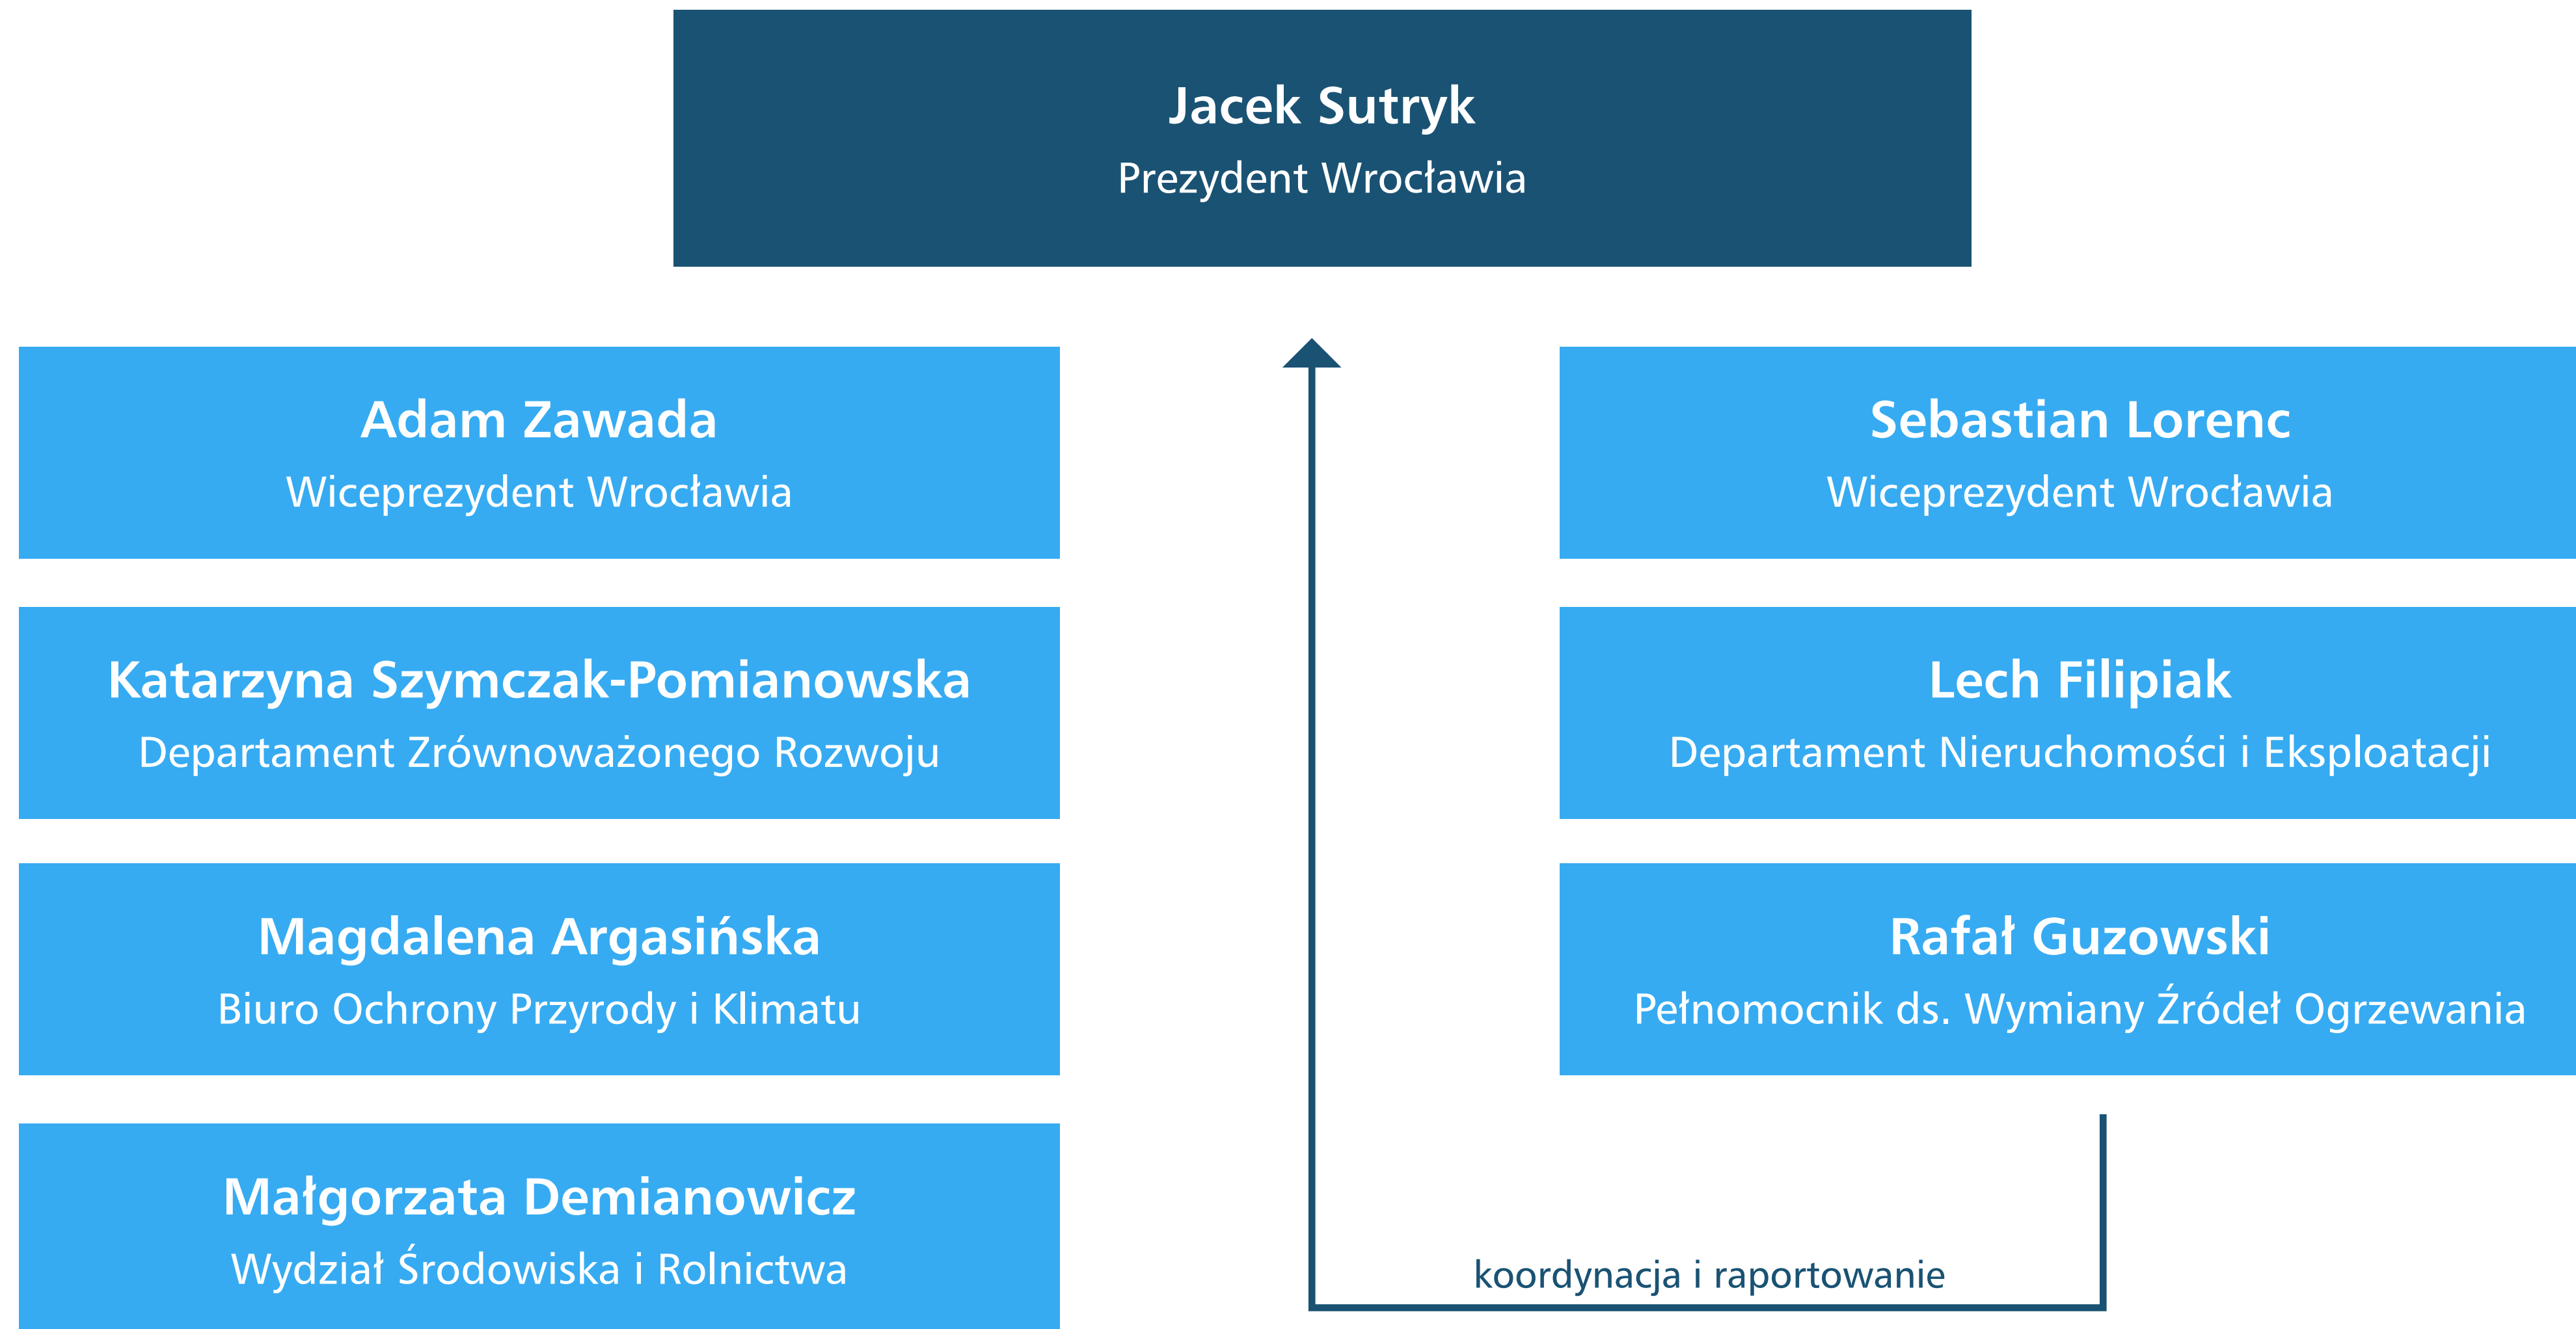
Jacek Sutryk
Prezydent Wrocławia

Adam Zawada
Wiceprezydent Wrocławia

Katarzyna Szymczak-Pomianowska
Departament Zrównoważonego Rozwoju

Magdalena Argasińska
Biuro Ochrony Przyrody i Klimatu

Małgorzata Demianowicz
Wydział Środowiska i Rolnictwa

Sebastian Lorenc
Wiceprezydent Wrocławia

Lech Filipiak
Departament Nieruchomości i Eksploatacji

Rafał Guzowski
Pełnomocnik ds. Wymiany Źródeł Ogrzewania

koordynacja i raportowanie